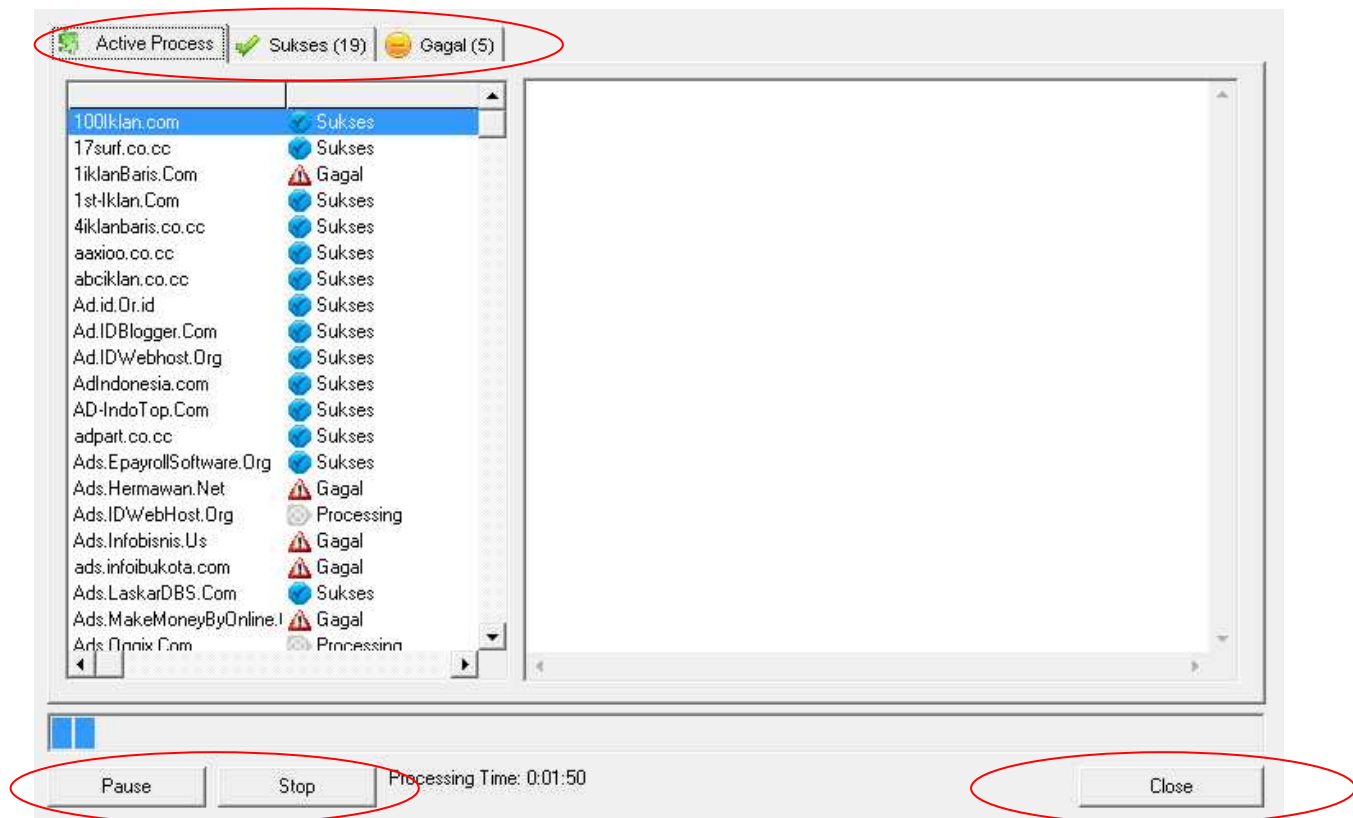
Active Process | Sukses (19) | Gagal (5)

| | |
|---|---|
| 100Iklan.com | Sukses |
| 17surf.co.cc | Sukses |
| 1iklanBaris.Com | Gagal |
| 1st-Iklan.Com | Sukses |
| 4iklanbaris.co.cc | Sukses |
| aaxioo.co.cc | Sukses |
| abciklan.co.cc | Sukses |
| Ad.id.Or.id | Sukses |
| Ad.IDBlogger.Com | Sukses |
| Ad.IDWebhost.Org | Sukses |
| AdIndonesia.com | Sukses |
| AD-IndoTop.Com | Sukses |
| adpart.co.cc | Sukses |
| Ads.EpayrollSoftware.Org | Sukses |
| Ads.Hermawan.Net | Gagal |
| Ads.IDWebHost.Org | Processing |
| Ads.Infobisnis.Us | Gagal |
| ads.infoibukota.com | Gagal |
| Ads.LaskarDBS.Com | Sukses |
| Ads.MakeMoneyByOnline.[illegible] | Gagal |
| Ads.Oggix.Com | Processing |

Pause Stop Processing Time: 0:01:50 Close